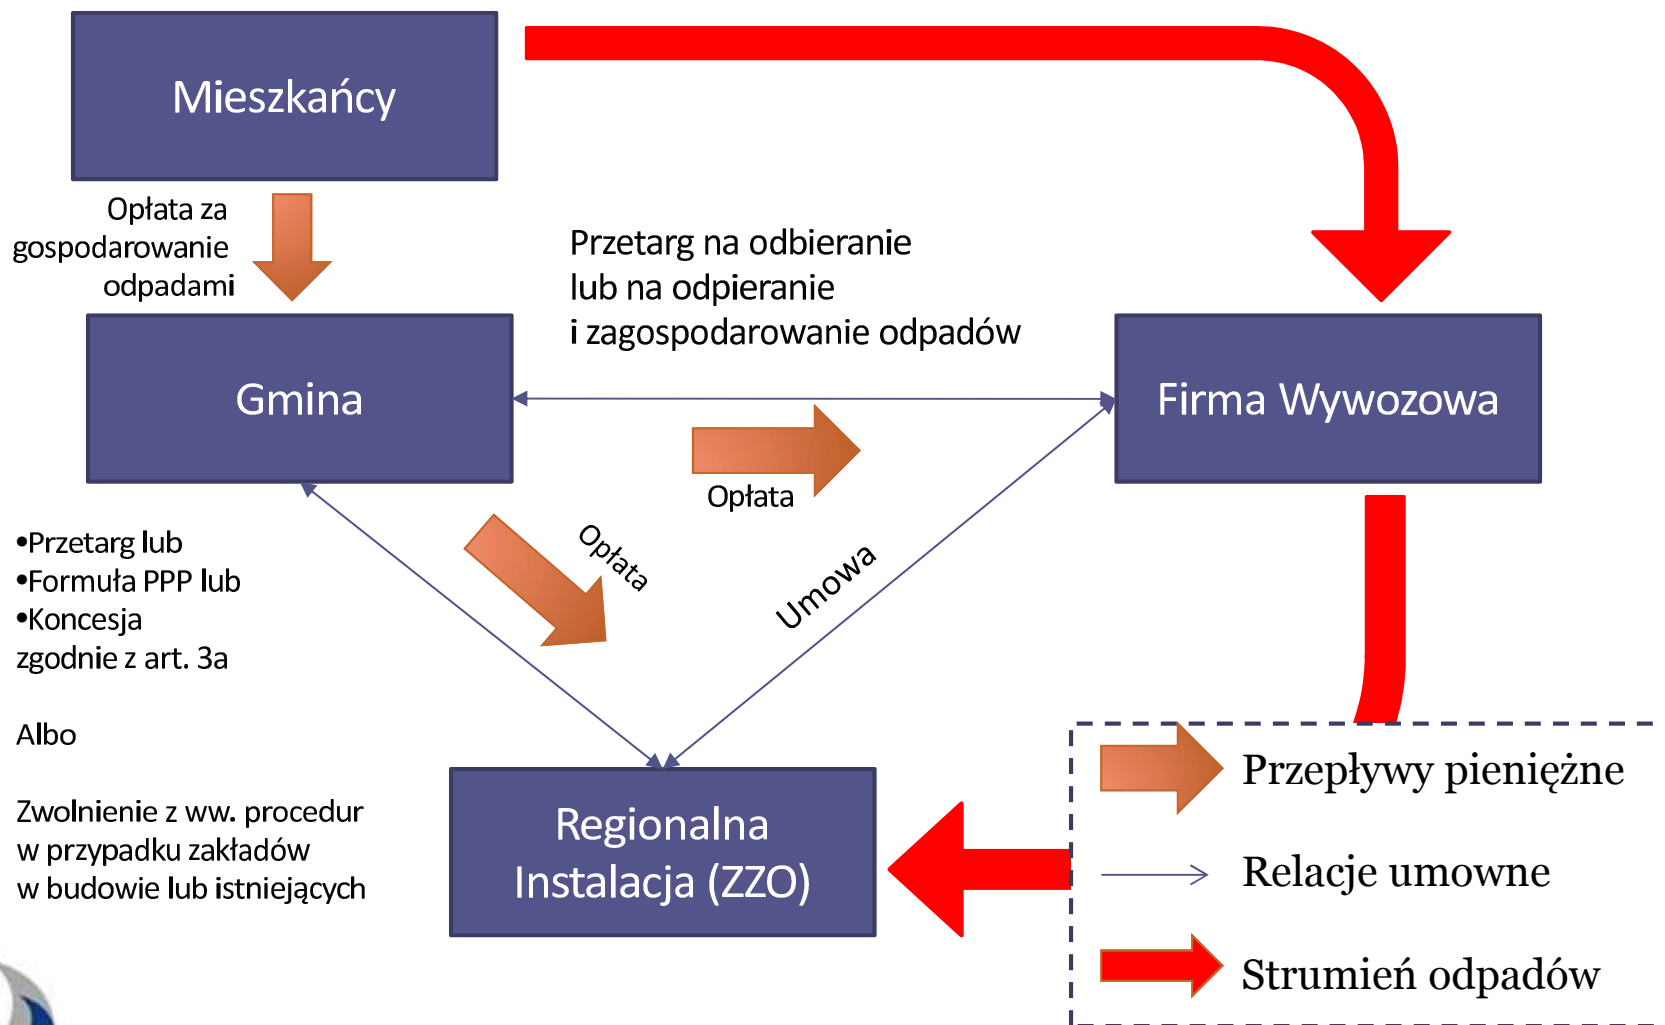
Mieszkańcy

Opłata za gospodarowanie odpadami

Przetarg na odbieranie lub na odpieranie i zagospodarowanie odpadów

Gmina

Firma Wywozowa

Opłata

Opłata

Umowa

•Przetarg lub
•Formuła PPP lub
•Koncesja
zgodnie z art. 3a

Albo

Zwolnienie z ww. procedur w przypadku zakładów w budowie lub istniejących

Regionalna Instalacja (ZZO)

Przepływy pieniężne

Relacje umowne

Strumień odpadów